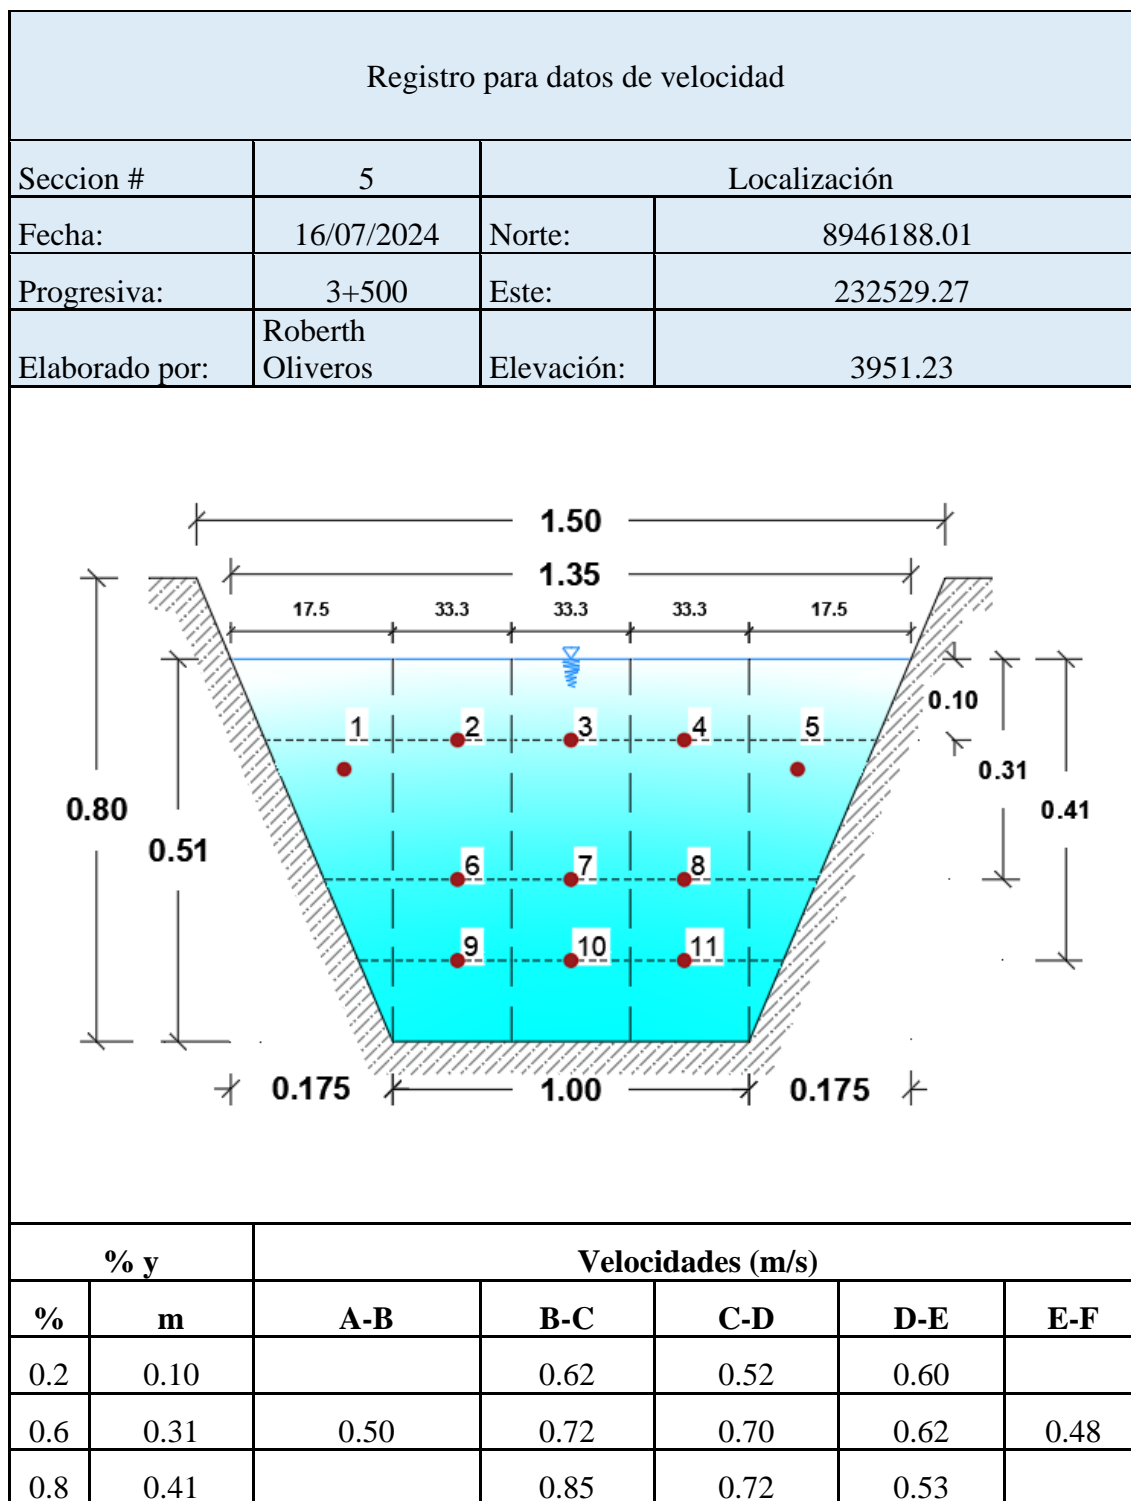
Registro para datos de velocidad

| Seccion # | 5 | Localización | |
|---|---|---|---|
| Fecha: | 16/07/2024 | Norte: | 8946188.01 |
| Progresiva: | 3+500 | Este: | 232529.27 |
| Elaborado por: | Roberth Oliveros | Elevación: | 3951.23 |

1.50
1.35
17.5 33.3 33.3 33.3 17.5
1 2 3 4 5
6 7 8
9 10 11
0.80
0.51
0.10
0.31
0.41
0.175 1.00 0.175

| % y | | Velocidades (m/s) | | | | |
|---|---|---|---|---|---|---|
| % | m | A-B | B-C | C-D | D-E | E-F |
| 0.2 | 0.10 | | 0.62 | 0.52 | 0.60 | |
| 0.6 | 0.31 | 0.50 | 0.72 | 0.70 | 0.62 | 0.48 |
| 0.8 | 0.41 | | 0.85 | 0.72 | 0.53 | |